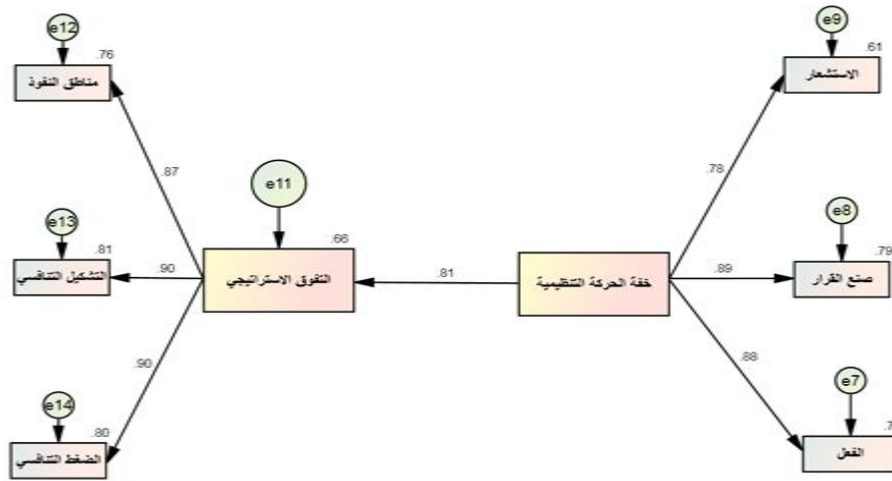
e12
.76
مناطق النفوذ

e9
.61
الاستشعار

.87

e11

.78

e13
.81
.66
e8
.79

التشكيل التنافسي
.90
التفوق الاستراتيجي
.81
خفة الحركة التنظيمية
.89
صنع القرار

.90
.88

e14
.80
الضغط التنافسي

e7
.7
الفعل